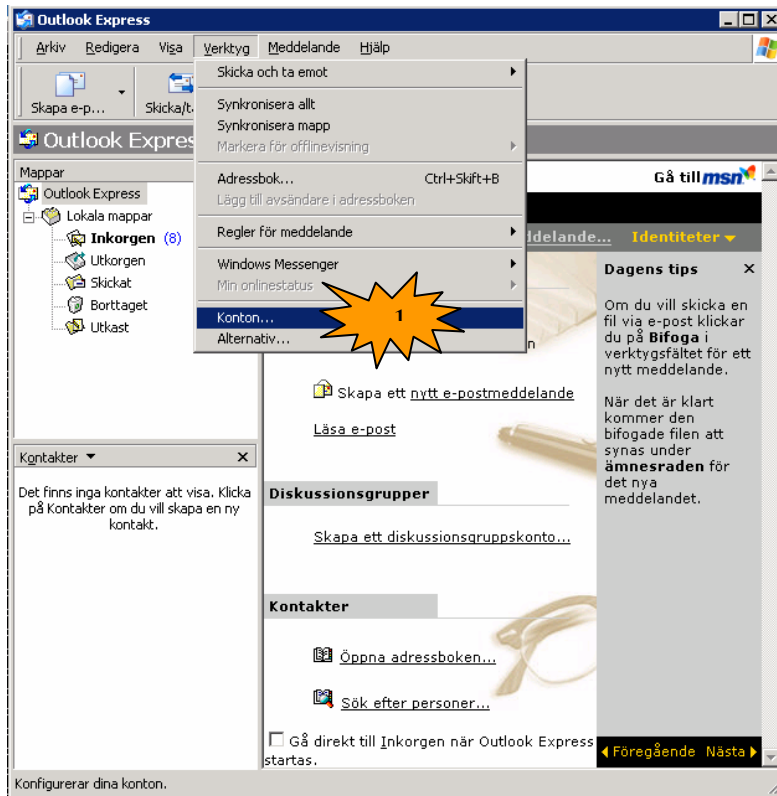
Outlook Express

Arkiv Redigera Visa Verktyg Meddelande Hjälp

Skapa e-p... Skicka/t...

Outlook Express

Skicka och ta emot
Synkronisera allt
Synkronisera mapp
Markera för offlinevisning
Adressbok... Ctrl+Skift+B
Lägg till avsändare i adressboken
Regler för meddelande
Windows Messenger
Min onlinestatus
Konton...
Alternativ...

1

Mappar
Outlook Express
Lokala mappar
Inkorgen (8)
Utkorgen
Skickat
Borttaget
Utkast

Kontakter ▾ ✕
Det finns inga kontakter att visa. Klicka på Kontakter om du vill skapa en ny kontakt.

Gå till msn

ddelande... Identiteter ▾

n

Skapa ett nytt e-postmeddelande

Läsa e-post

Diskussionsgrupper

Skapa ett diskussionsgruppskonto...

Kontakter

Öppna adressboken...

Sök efter personer...

Gå direkt till Inkorgen när Outlook Express startas.

Dagens tips ✕

Om du vill skicka en fil via e-post klickar du på Bifoga i verktygsfältet för ett nytt meddelande.

När det är klart kommer den bifogade filen att synas under ämnesraden för det nya meddelandet.

Föregående Nästa

Konfigurerar dina konton.